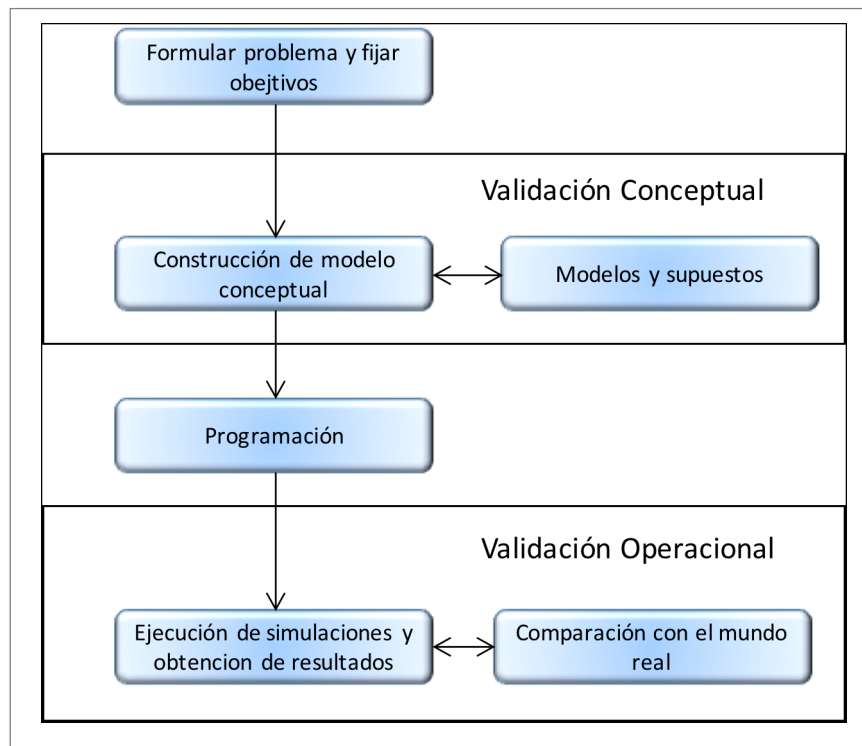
Formular problema y fijar obejtivos

Validación Conceptual

Construcción de modelo conceptual

Modelos y supuestos

Programación

Validación Operacional

Ejecución de simulaciones y obtencion de resultados

Comparación con el mundo real